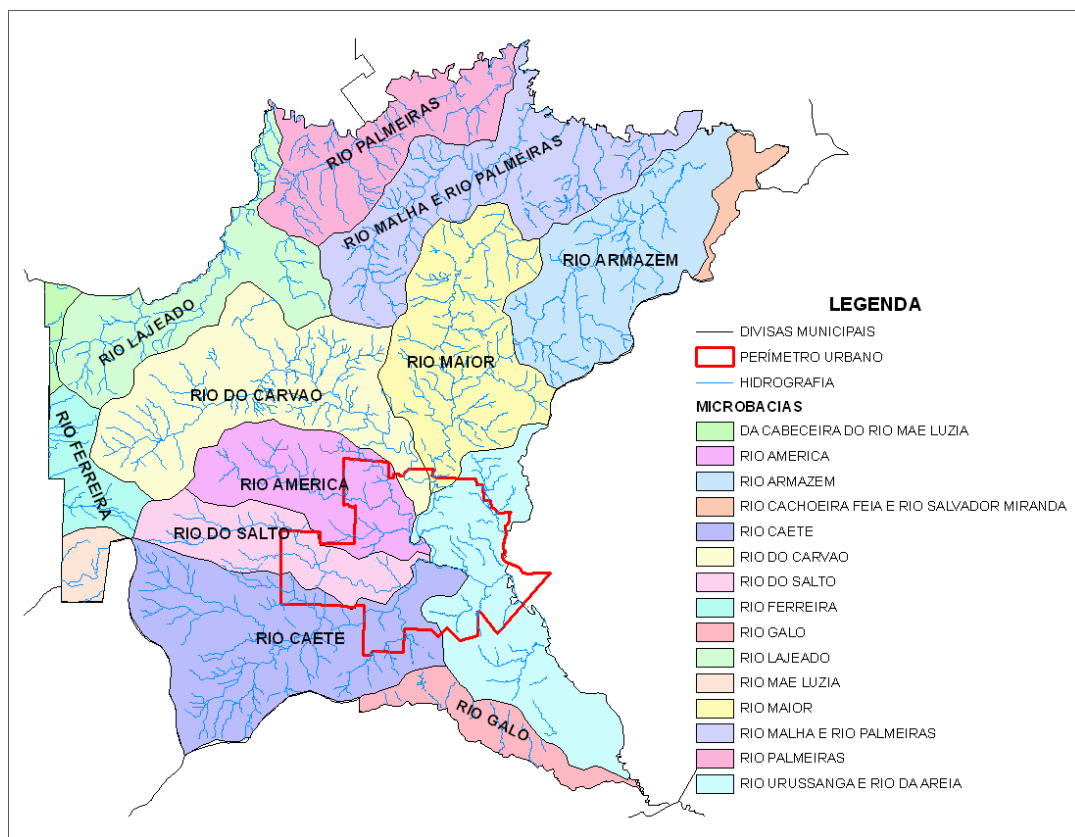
RIO PALMEIRAS
RIO MALHA E RIO PALMEIRAS
RIO ARMAZEM
RIO LAJEADO
RIO FERREIRA
RIO DO CARVAO
RIO MAIOR
RIO AMERICA
RIO DO SALTO
RIO CAETE
RIO GALO

LEGENDA
DIVISAS MUNICIPAIS
PERÍMETRO URBANO
HIDROGRAFIA
MICROBACIAS
DA CABECEIRA DO RIO MAE LUZIA
RIO AMERICA
RIO ARMAZEM
RIO CACHOEIRA FEIA E RIO SALVADOR MIRANDA
RIO CAETE
RIO DO CARVAO
RIO DO SALTO
RIO FERREIRA
RIO GALO
RIO LAJEADO
RIO MAE LUZIA
RIO MAIOR
RIO MALHA E RIO PALMEIRAS
RIO PALMEIRAS
RIO URUSSANGA E RIO DA AREIA